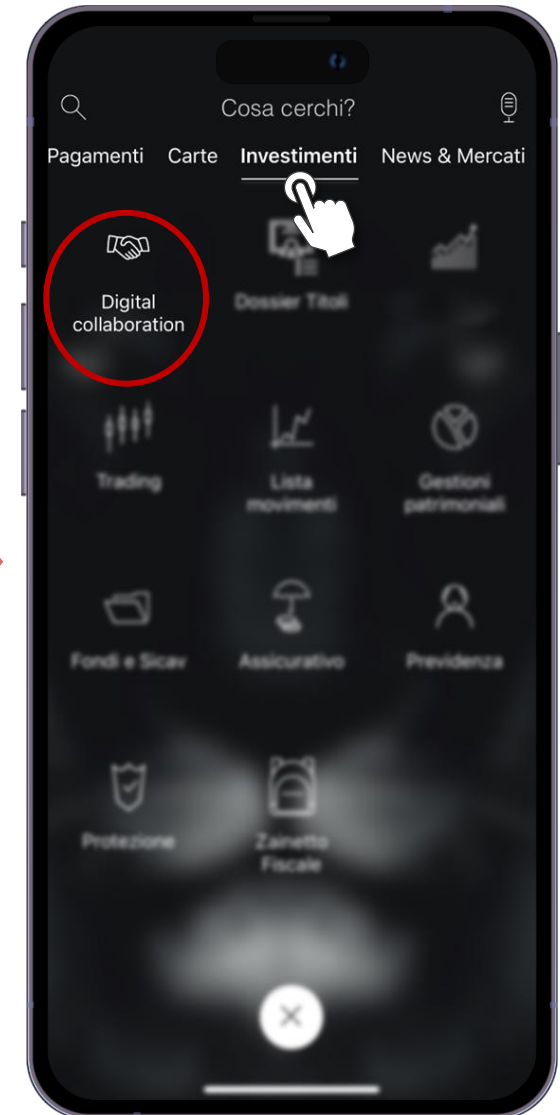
Cosa cerchi?

Pagamenti Carte Investimenti News & Mercati

Digital collaboration

Dossier Titoli

Trading

Lista movimenti

Gestioni patrimoniali

Fondi e Sicav

Assicurativo

Previdenza

Protezione

Zainetto Fiscale